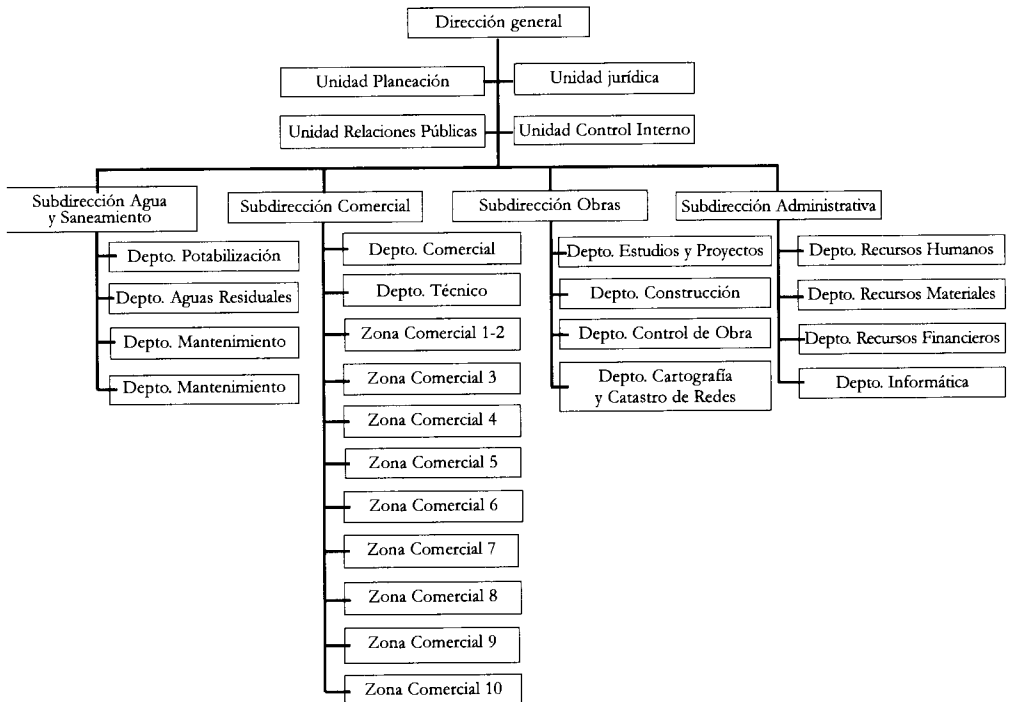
Dirección general

Unidad Planeación

Unidad jurídica

Unidad Relaciones Públicas

Unidad Control Interno

Subdirección Agua y Saneamiento

Depto. Potabilización

Depto. Aguas Residuales

Depto. Mantenimiento

Depto. Mantenimiento

Subdirección Comercial

Depto. Comercial

Depto. Técnico

Zona Comercial 1-2

Zona Comercial 3

Zona Comercial 4

Zona Comercial 5

Zona Comercial 6

Zona Comercial 7

Zona Comercial 8

Zona Comercial 9

Zona Comercial 10

Subdirección Obras

Depto. Estudios y Proyectos

Depto. Construcción

Depto. Control de Obra

Depto. Cartografía y Catastro de Redes

Subdirección Administrativa

Depto. Recursos Humanos

Depto. Recursos Materiales

Depto. Recursos Financieros

Depto. Informática